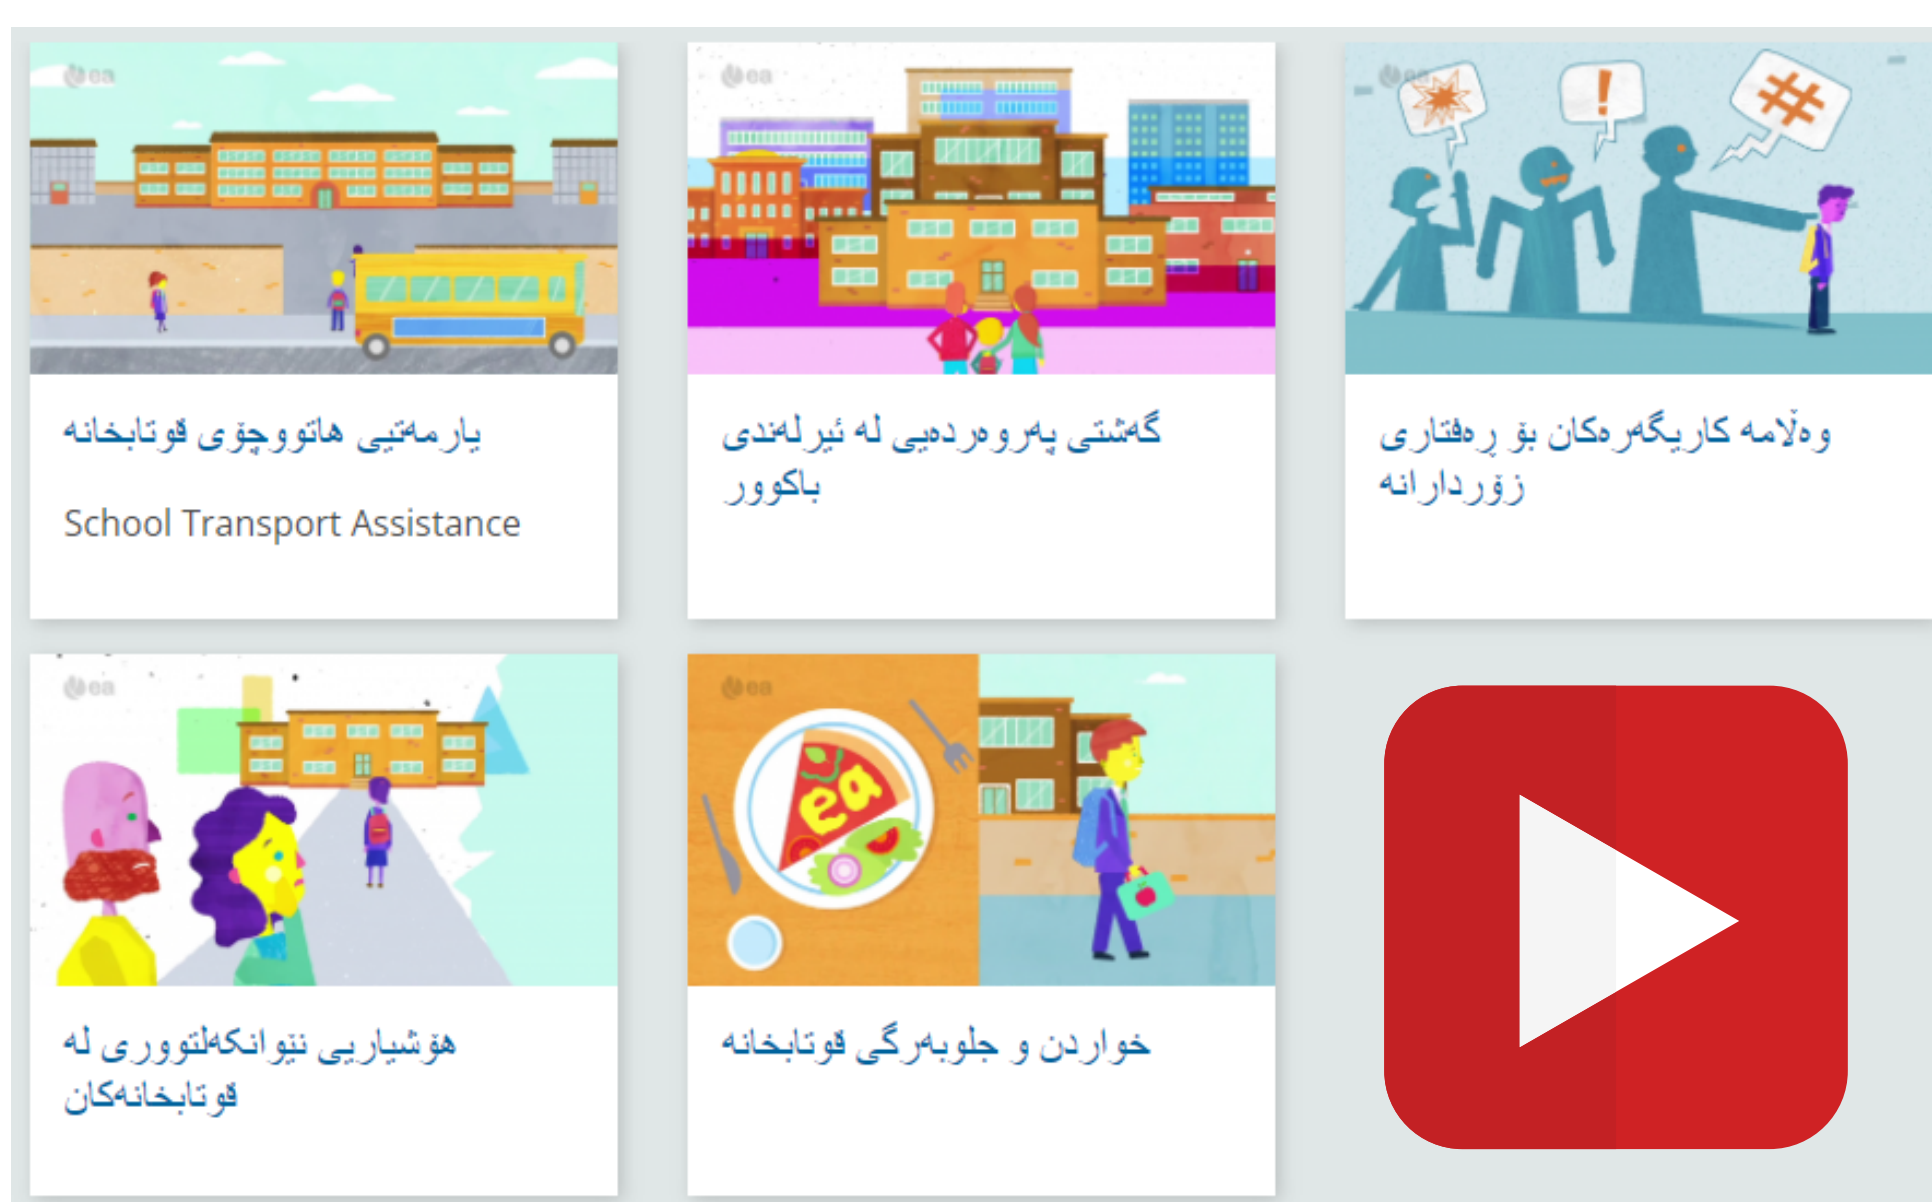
ea

یارمەتیی هاتووچۆی قوتابخانە

School Transport Assistance

ea

گەشتی پەروەردەیی لە ئیرلەندی باکوور

ea

وەڵامە کاریگەرەکان بۆ رەفتاری زۆردارانە

ea

هۆشیاریی نێوانکەلتووری لە قوتابخانەکان

ea

ea

خواردن و جلوبەرگی قوتابخانە